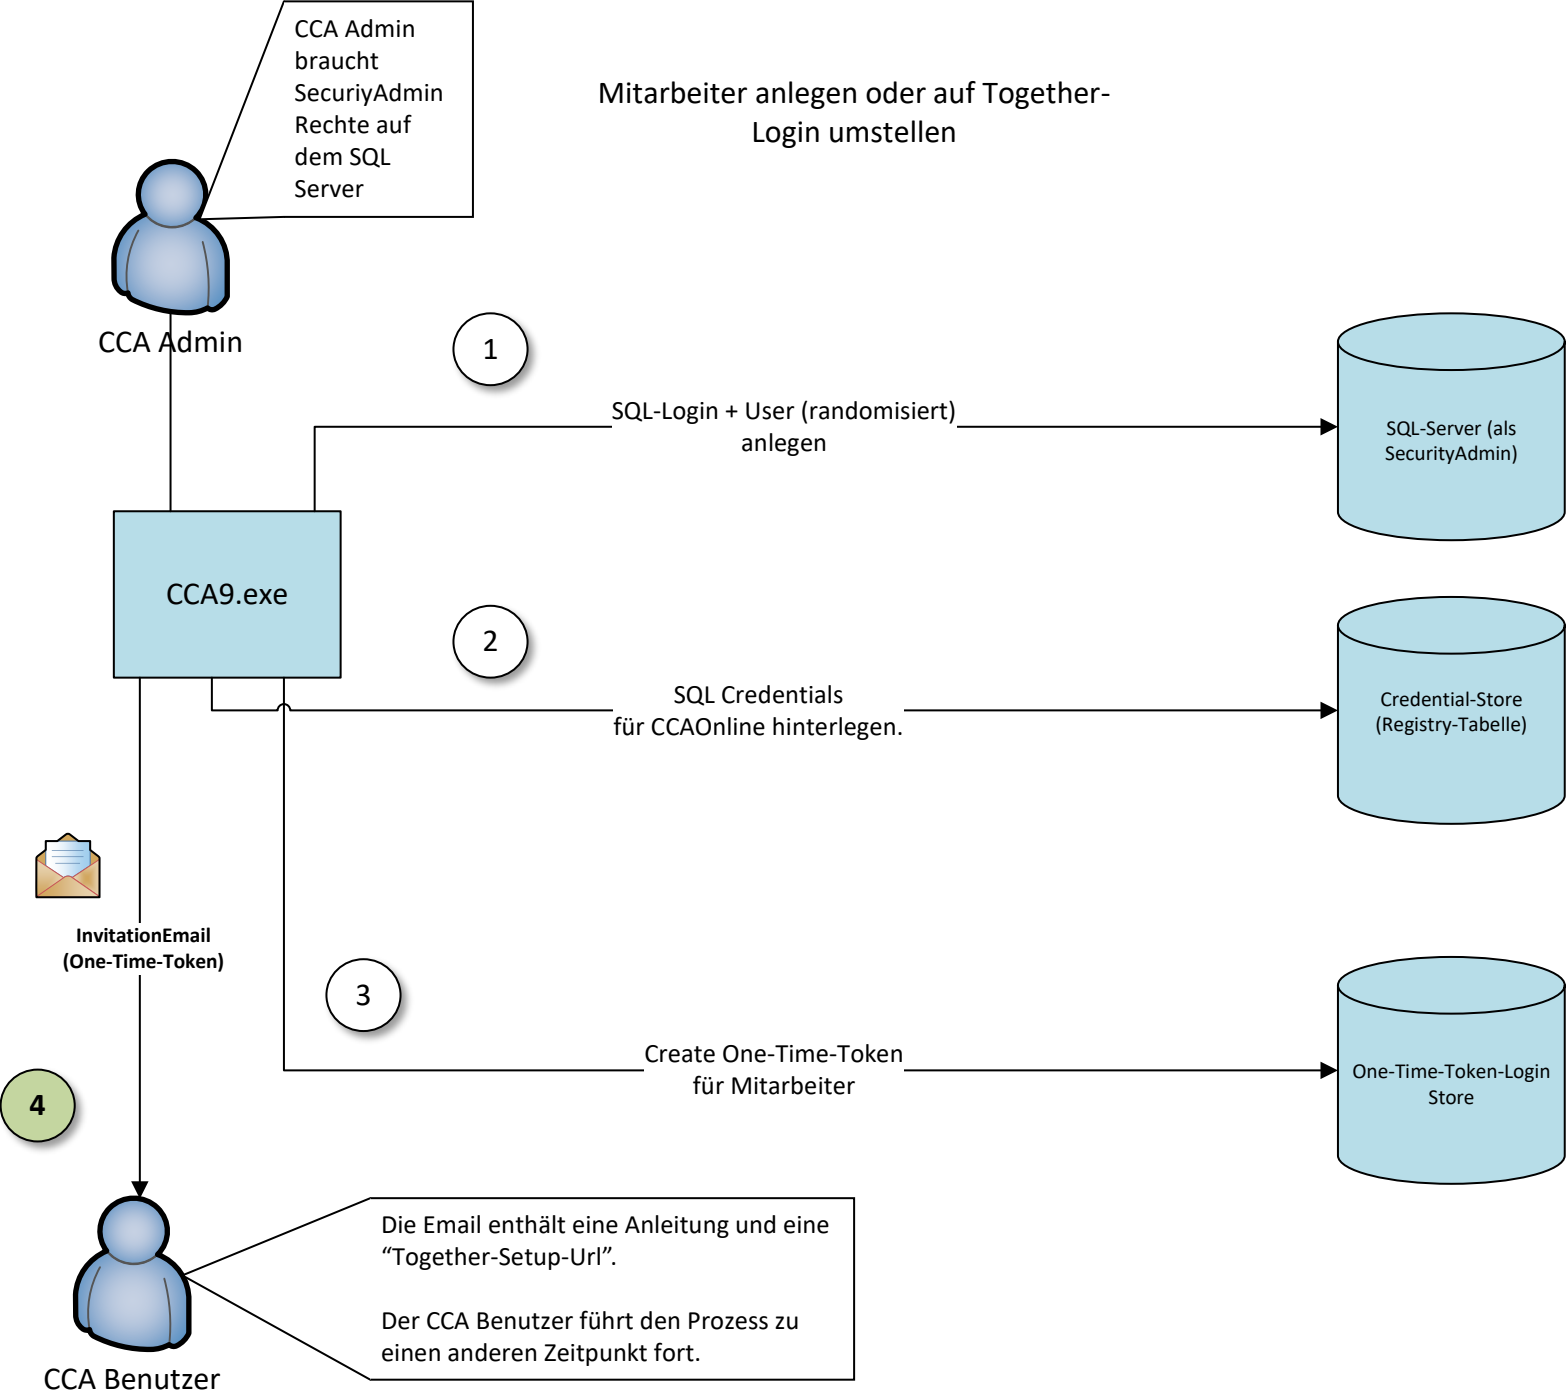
CCA Admin braucht SecuriyAdmin Rechte auf dem SQL Server

Mitarbeiter anlegen oder auf Together-Login umstellen

CCA Admin

1

SQL-Login + User (randomisiert) anlegen

SQL-Server (als SecurityAdmin)

CCA9.exe

2

SQL Credentials für CCAOnline hinterlegen.

Credential-Store (Registry-Tabelle)

InvitationEmail (One-Time-Token)

3

Create One-Time-Token für Mitarbeiter

One-Time-Token-Login Store

4

CCA Benutzer

Die Email enthält eine Anleitung und eine “Together-Setup-Url”.

Der CCA Benutzer führt den Prozess zu einen anderen Zeitpunkt fort.